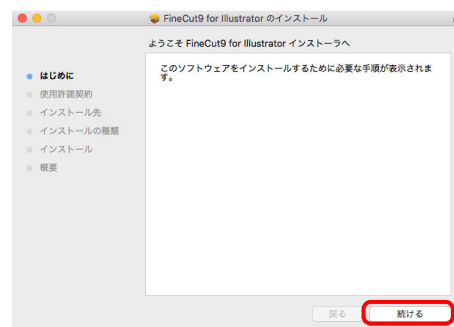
FineCut9 for Illustrator のインストール

ようこそ FineCut9 for Illustrator インストーラへ

はじめに
使用許諾契約
インストール先
インストールの種類
インストール
概要

このソフトウェアをインストールするために必要な手順が表示されます。

戻る
続ける